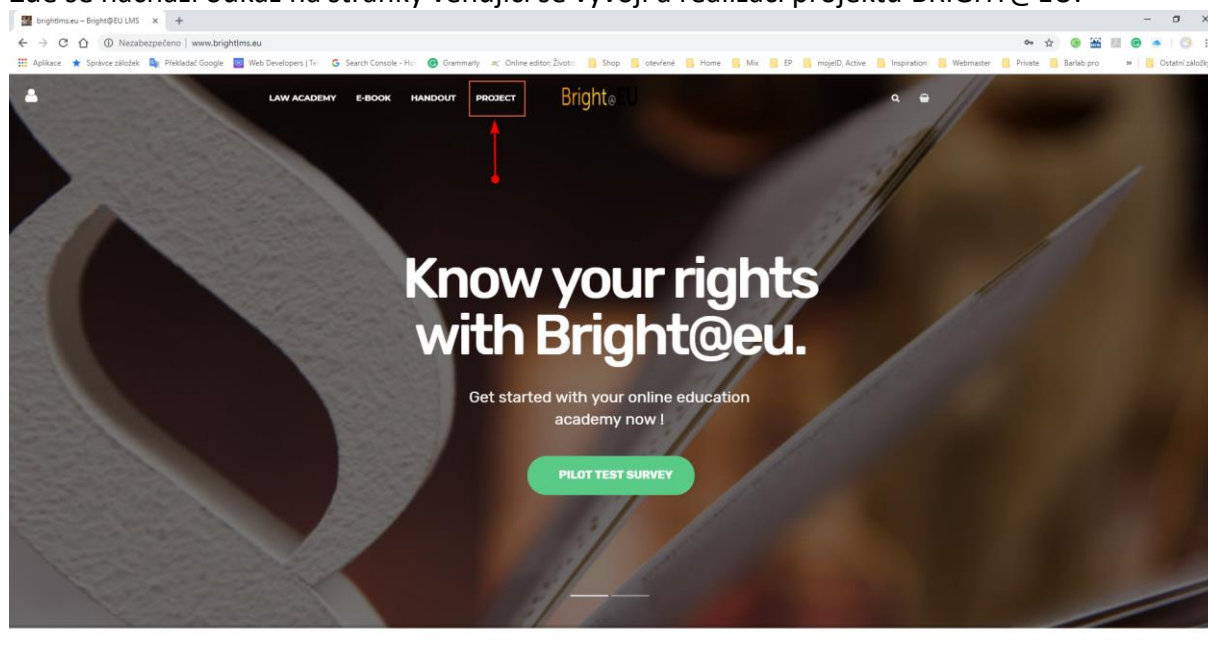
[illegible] se nachází odkaz na stránky věnující se vývoji a realizaci projektu BRIGHT@EU.

brightlms.eu – Bright@EU LMS ×

Nezabezpečeno | www.brightlms.eu

Aplikace Správce záložek Překladač Google Web Developers | Te Search Console - Ho Grammarly Online editor: Životo Shop otevřené Home Mix EP mojeID, Active Inspiration Webmaster Private Barlab pro » Ostatní záložky

LAW ACADEMY E-BOOK HANDOUT PROJECT Bright@EU

Know your rights with Bright@eu.

Get started with your online education academy now !

PILOT TEST SURVEY